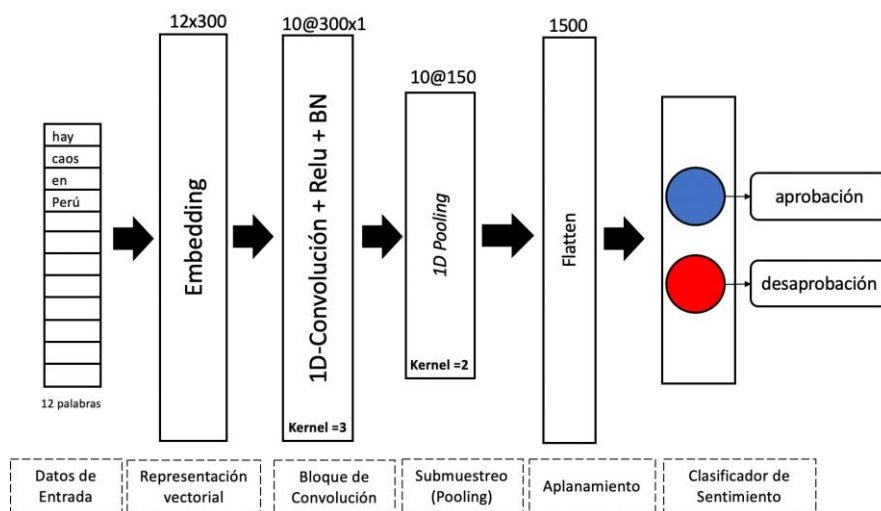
hay
caos
en
Perú

12 palabras

12x300

Embedding

10@300x1

1D-Convolución + Relu + BN

Kernel =3

10@150

1D Pooling

Kernel =2

1500

Flatten

aprobación

desaprobación

Datos de Entrada

Representación vectorial

Bloque de Convolución

Submuestreo (Pooling)

Aplanamiento

Clasificador de Sentimiento